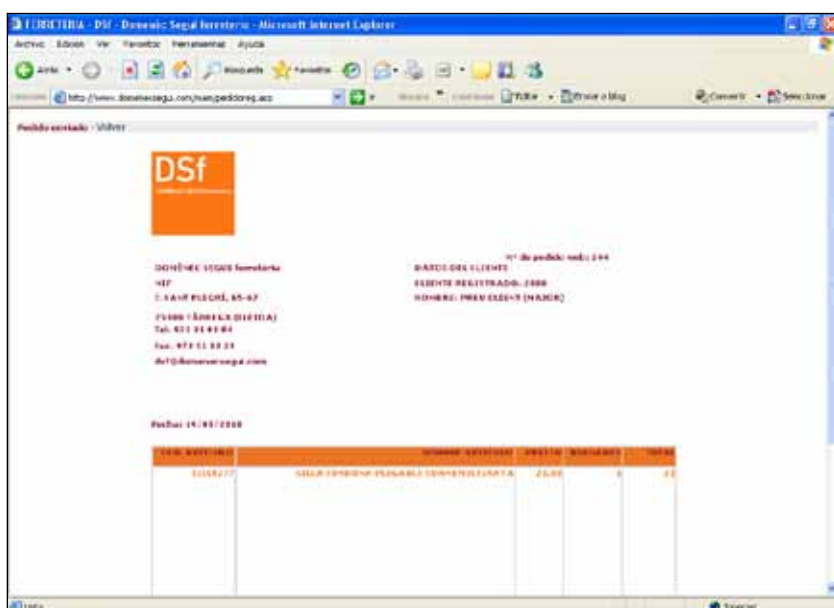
FERRETERIA - DSf - Domenec Segui ferreteria - Microsoft Internet Explorer

Archivo Edición Ver Favoritos Herramientas Ayuda

Atrás Búsqueda Favoritos

http://www.domenecsegui.com/main/pedidoreg.asp

Editar Enviar a blog Convertir Seleccionar

Pedido enviado - Volver

DSf

Nº de pedido web: 244

DOMÈNEC SEGUÍ ferreteria
NIF
C.SANT ELEGRE, 65-67
25300 TÀRREGA (LLEIDA)
Tel. 973 31 01 04
Fax. 973 31 33 25
dsf@domenecsegui.com

DATOS DEL CLIENTE
CLIENTE REGISTRADO: 2000
NOMBRE: PREU CLIENT (MAJOR)

Fecha: 19/05/2008

| COD. ARTICULO | NOMBRE ARTICULO | PRECIO | UNIDADES | TOTAL |
|---|---|---|---|---|
| 11118277 | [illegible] | 23,03 | 1 | 23 |

Listo Internet